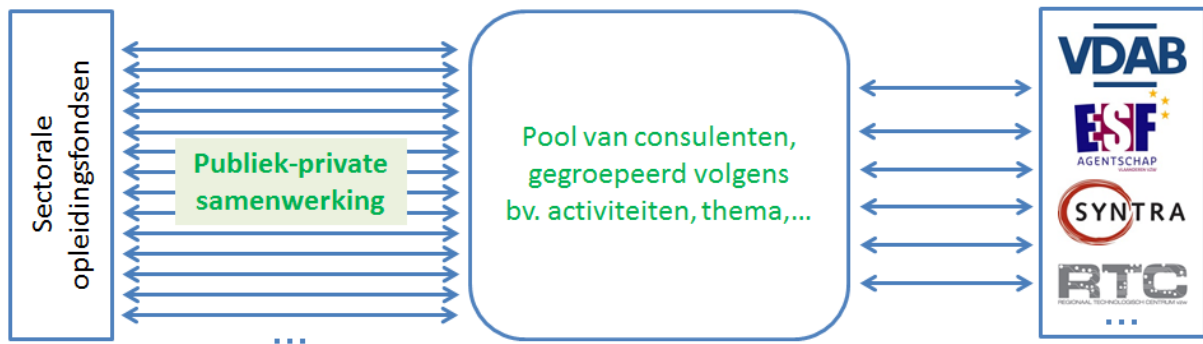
Sectorale opleidingsfondsen

Publiek-private samenwerking

...

Pool van consulenten, gegroepeerd volgens bv. activiteiten, thema,...

VDAB

ESF
AGENTSCHAP
VLAANDEREN vzw

SYNTRA

RTC
REGIONAAL TECHNOLOGISCH CENTRUM vzw

...